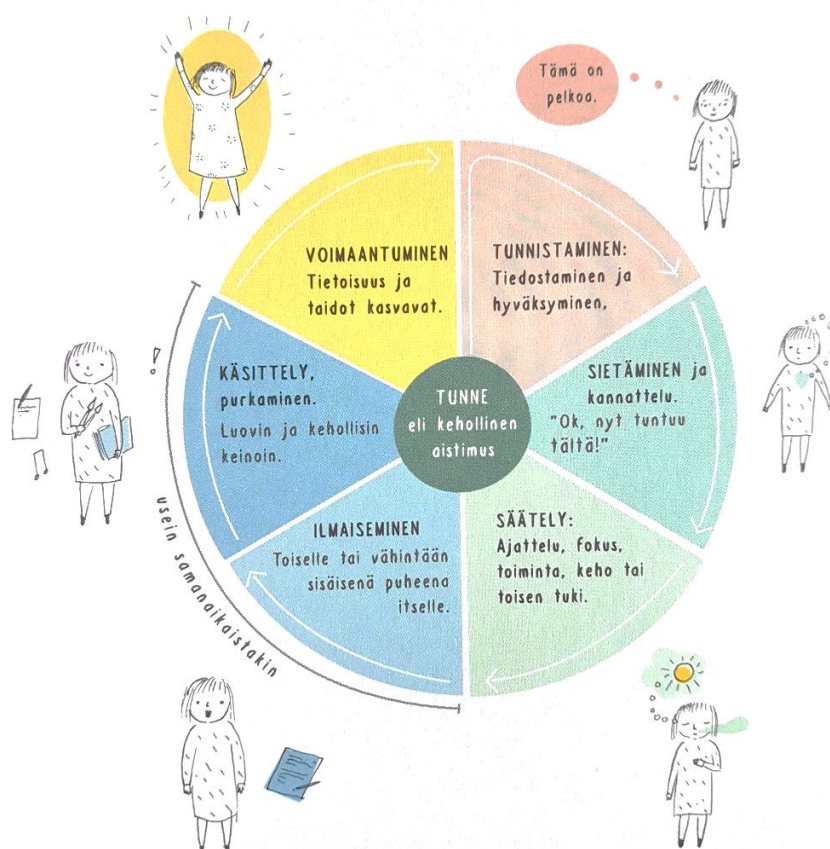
Tämä on pelkoa.

VOIMAANTUMINEN
Tietoisuus ja taidot kasvavat.

TUNNISTAMINEN:
Tiedostaminen ja hyväksyminen,

SIETÄMINEN ja kannattelu.
"Ok, nyt tuntuu tältä!"

SÄÄTELY:
Ajattelu, fokus, toiminta, keho tai toisen tuki.

ILMAISEMINEN
Toiselle tai vähintään sisäisenä puheena itselle.

KÄSITTELY, purkaminen.
Luovin ja kehollisin keinoin.

TUNNE
eli kehollinen aistimus

usein samanaikaistakin